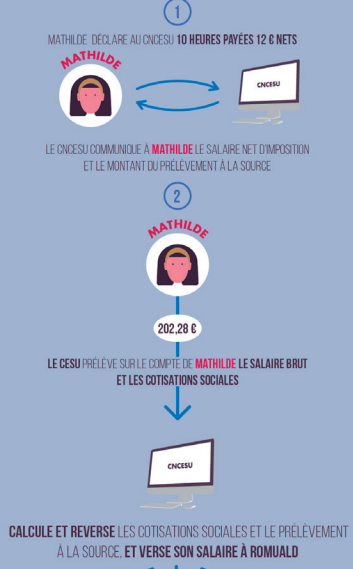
1

MATHILDE DÉCLARE AU CNCESU 10 HEURES PAYÉES 12 € NETS

MATHILDE

CNCESU

LE CNCESU COMMUNIQUE À MATHILDE LE SALAIRE NET D'IMPOSITION ET LE MONTANT DU PRÉLÈVEMENT À LA SOURCE

2

MATHILDE

202,28 €

LE CESU PRÉLÈVE SUR LE COMPTE DE MATHILDE LE SALAIRE BRUT ET LES COTISATIONS SOCIALES

CNCESU

CALCULE ET REVERSE LES COTISATIONS SOCIALES ET LE PRÉLÈVEMENT À LA SOURCE, ET VERSE SON SALAIRE À ROMUALD